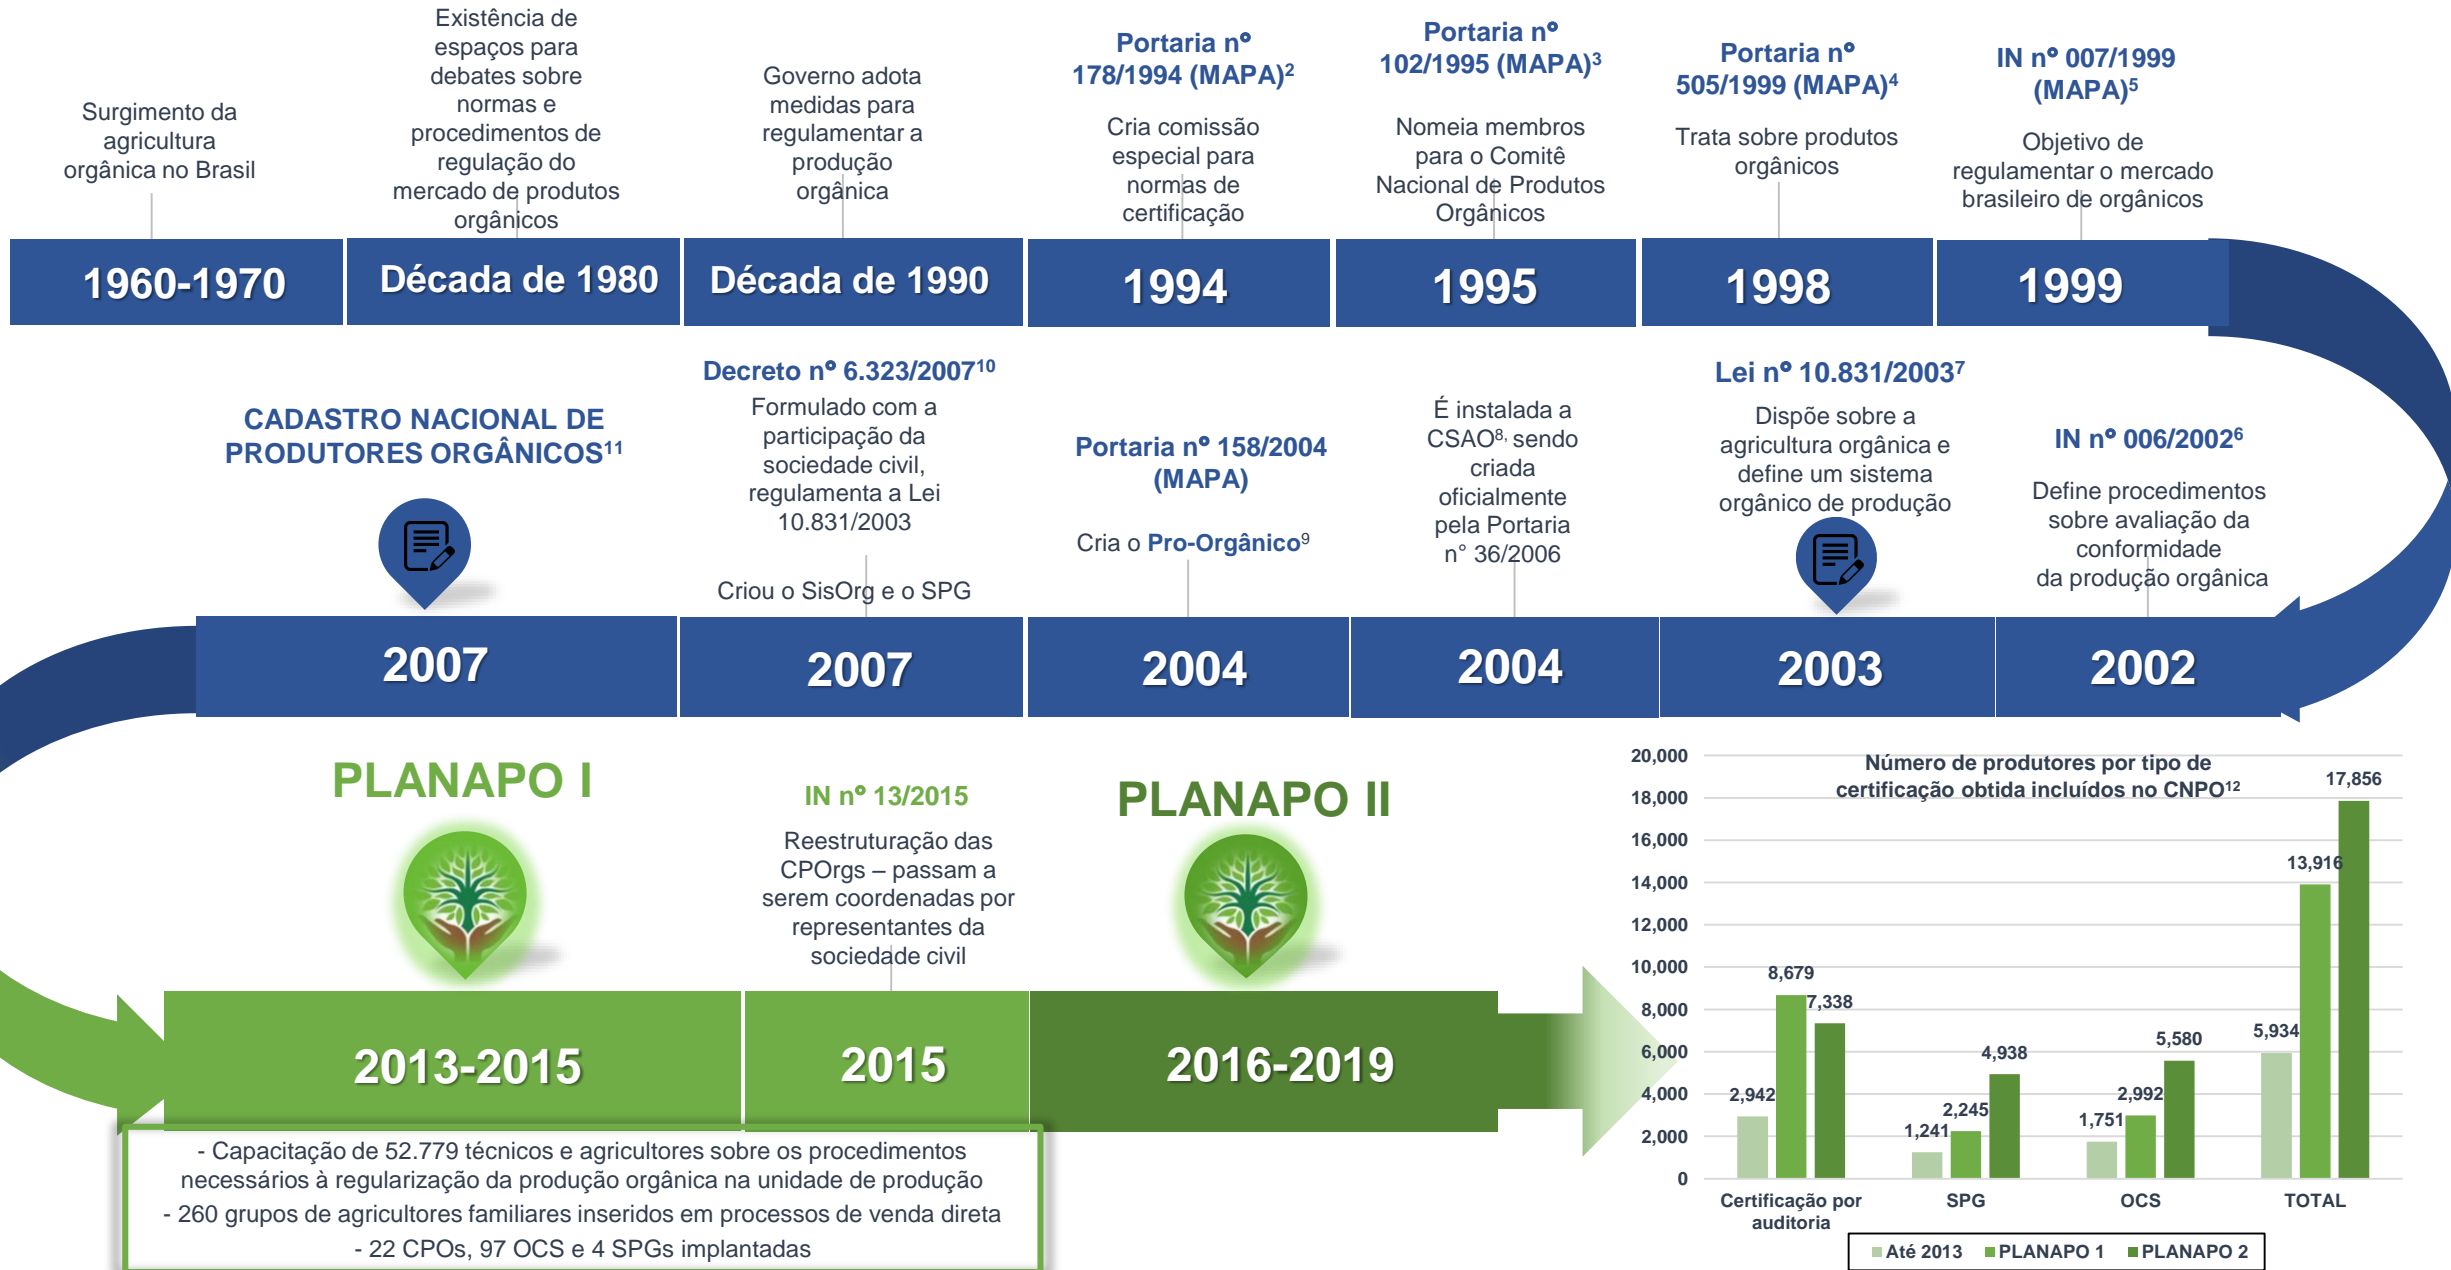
Surgimento da agricultura orgânica no Brasil

Existência de espaços para debates sobre normas e procedimentos de regulação do mercado de produtos orgânicos

Governo adota medidas para regulamentar a produção orgânica

Portaria nº 178/1994 (MAPA)$^2$

Cria comissão especial para normas de certificação

Portaria nº 102/1995 (MAPA)$^3$

Nomeia membros para o Comitê Nacional de Produtos Orgânicos

Portaria nº 505/1999 (MAPA)$^4$

Trata sobre produtos orgânicos

IN nº 007/1999 (MAPA)$^5$

Objetivo de regulamentar o mercado brasileiro de orgânicos

1960-1970

Década de 1980

Década de 1990

1994

1995

1998

1999

CADASTRO NACIONAL DE PRODUTORES ORGÂNICOS$^{11}$

Decreto nº 6.323/2007$^{10}$

Formulado com a participação da sociedade civil, regulamenta a Lei 10.831/2003

Criou o SisOrg e o SPG

Portaria nº 158/2004 (MAPA)

Cria o Pro-Orgânico$^9$

É instalada a CSAO$^8$, sendo criada oficialmente pela Portaria n° 36/2006

Lei nº 10.831/2003$^7$

Dispõe sobre a agricultura orgânica e define um sistema orgânico de produção

IN nº 006/2002$^6$

Define procedimentos sobre avaliação da conformidade da produção orgânica

2007

2007

2004

2004

2003

2002

PLANAPO I

IN nº 13/2015

Reestruturação das CPOrgs – passam a serem coordenadas por representantes da sociedade civil

PLANAPO II

2013-2015

2015

2016-2019

- Capacitação de 52.779 técnicos e agricultores sobre os procedimentos necessários à regularização da produção orgânica na unidade de produção
- 260 grupos de agricultores familiares inseridos em processos de venda direta
- 22 CPOs, 97 OCS e 4 SPGs implantadas

Número de produtores por tipo de certificação obtida incluídos no CNPO$^{12}$

20,000
18,000
16,000
14,000
12,000
10,000
8,000
6,000
4,000
2,000
0

2,942
8,679
7,338
1,241
2,245
4,938
1,751
2,992
5,580
5,934
13,916
17,856

Certificação por auditoria
SPG
OCS
TOTAL

Até 2013
PLANAPO 1
PLANAPO 2